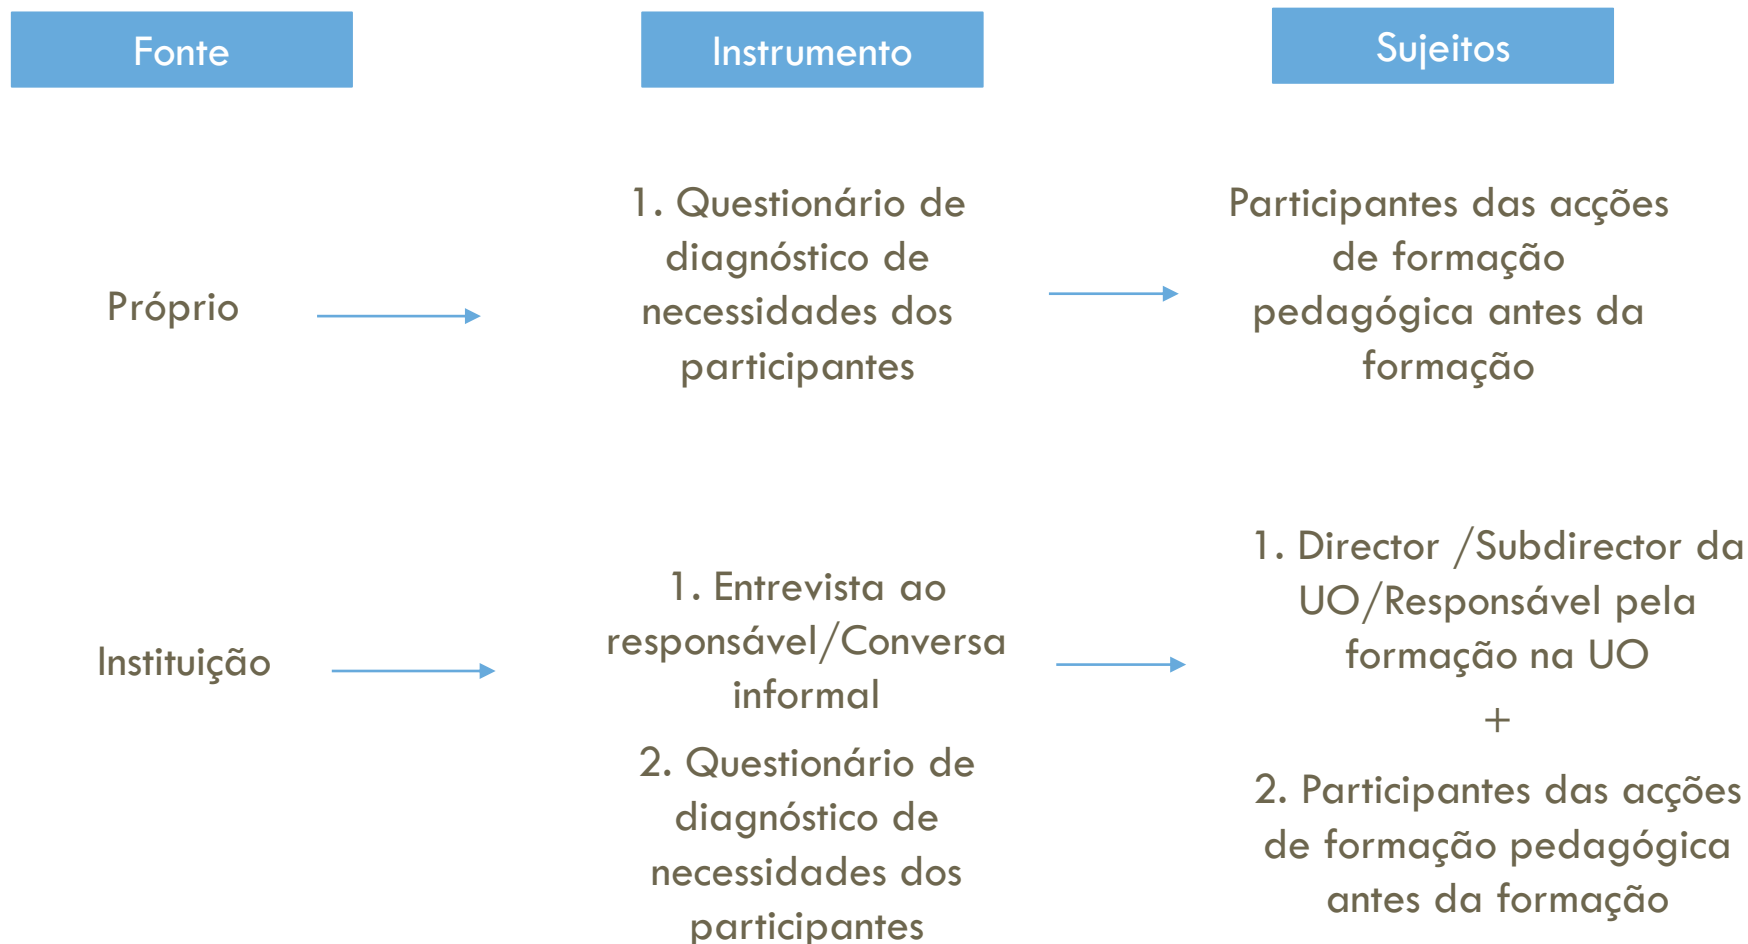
Fonte

Instrumento

Sujeitos

Próprio

1. Questionário de diagnóstico de necessidades dos participantes

Participantes das acções de formação pedagógica antes da formação

Instituição

1. Entrevista ao responsável/Conversa informal

2. Questionário de diagnóstico de necessidades dos participantes

1. Director /Subdirector da UO/Responsável pela formação na UO

+

2. Participantes das acções de formação pedagógica antes da formação